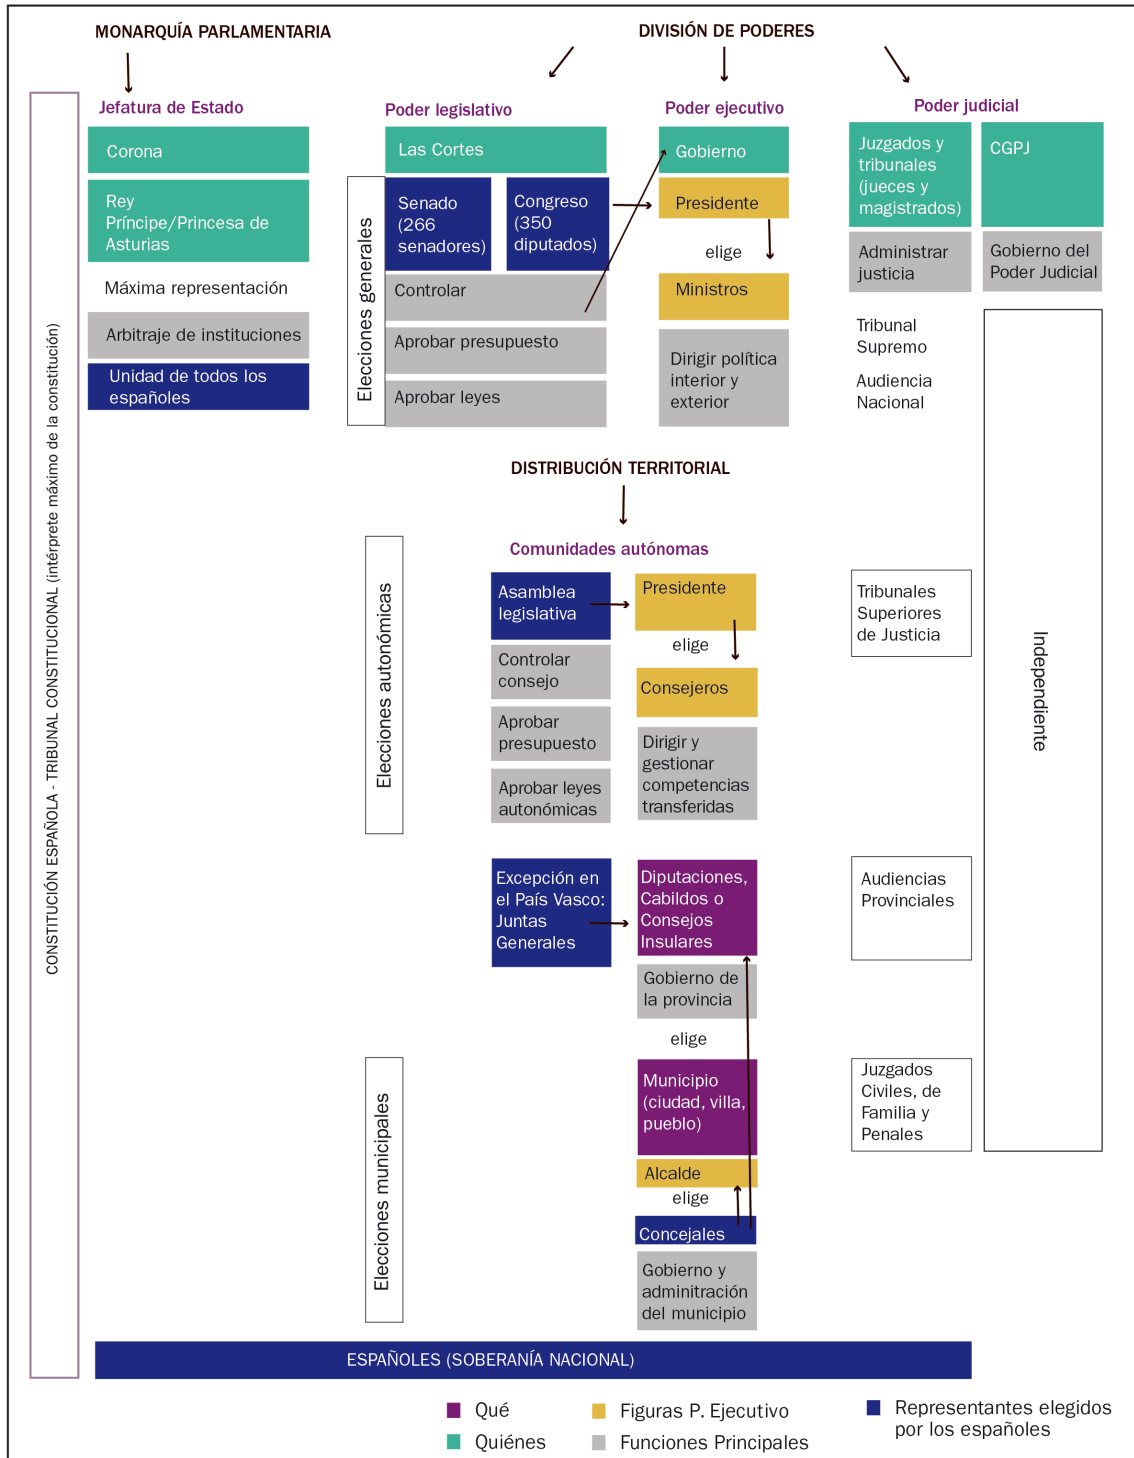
MONARQUÍA PARLAMENTARIA

DIVISIÓN DE PODERES

CONSTITUCIÓN ESPAÑOLA - TRIBUNAL CONSTITUCIONAL (intérprete máximo de la constitución)

Jefatura de Estado

Corona

Rey
Príncipe/Princesa de Asturias

Máxima representación

Arbitraje de instituciones

Unidad de todos los españoles

Poder legislativo

Las Cortes

Elecciones generales

Senado (266 senadores)

Congreso (350 diputados)

Controlar

Aprobar presupuesto

Aprobar leyes

Poder ejecutivo

Gobierno

Presidente

elige

Ministros

Dirigir política interior y exterior

Poder judicial

Juzgados y tribunales (jueces y magistrados)

CGPJ

Administrar justicia

Gobierno del Poder Judicial

Tribunal Supremo

Audiencia Nacional

Independiente

DISTRIBUCIÓN TERRITORIAL

Comunidades autónomas

Elecciones autonómicas

Asamblea legislativa

Presidente

elige

Controlar consejo

Consejeros

Aprobar presupuesto

Dirigir y gestionar competencias transferidas

Aprobar leyes autonómicas

Tribunales Superiores de Justicia

Excepción en el País Vasco: Juntas Generales

Diputaciones, Cabildos o Consejos Insulares

Gobierno de la provincia

Audiencias Provinciales

elige

Elecciones municipales

Municipio (ciudad, villa, pueblo)

Alcalde

elige

Concejales

Gobierno y adminitración del municipio

Juzgados Civiles, de Familia y Penales

ESPAÑOLES (SOBERANÍA NACIONAL)

Qué
Quiénes
Figuras P. Ejecutivo
Funciones Principales
Representantes elegidos por los españoles